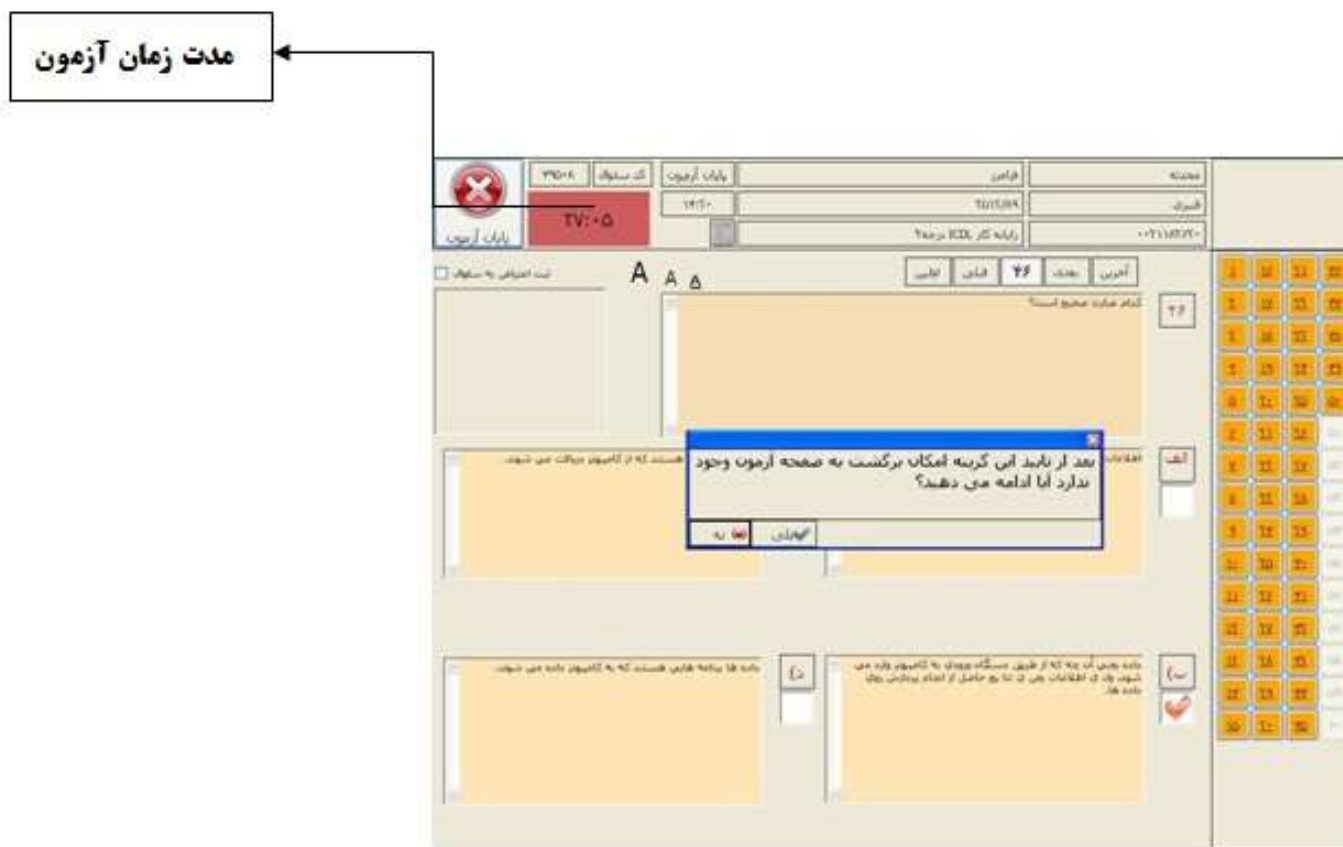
مدت زمان آزمون

پایان آزمون

۲۷:۰۵

کد سئوال ۳۹۵۰۸

پایان آزمون ۱۴:۲۰

محدثه

اشرف

قزاقی

رایانه کار ICDL درجه۲

ثبت اعتراض به سئوال

A A A

آخرین بعدی ۴۶ قبلی اولین

۴۶

کدام عبارت صحیح است؟

الف

اطلاعات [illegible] هستند که از کامپیوتر دریافت می شوند.

بعد از تایید این گزینه امکان برگشت به صفحه آزمون وجود ندارد آیا ادامه می دهید؟

بلی

نه

ب

داده یعنی آن چه که از طریق دستگاه ورودی به کامپیوتر وارد می شود ولی اطلاعات یعنی آن چه که از پردازش روی داده ها حاصل می شود.

د

داده ها برنامه هایی هستند که به کامپیوتر داده می شوند.